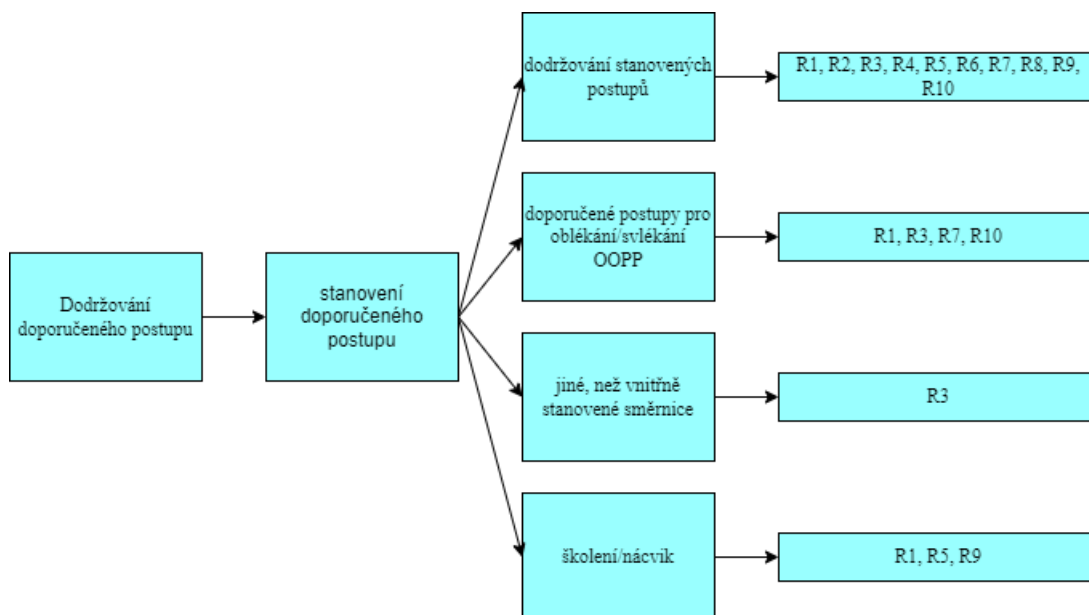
Dodržování doporučeného postupu

stanovení doporučeného postupu

dodržování stanovených postupů

R1, R2, R3, R4, R5, R6, R7, R8, R9, R10

doporučené postupy pro oblékání/svlékání OOPP

R1, R3, R7, R10

jiné, než vnitřně stanovené směrnice

R3

školení/nácvik

R1, R5, R9